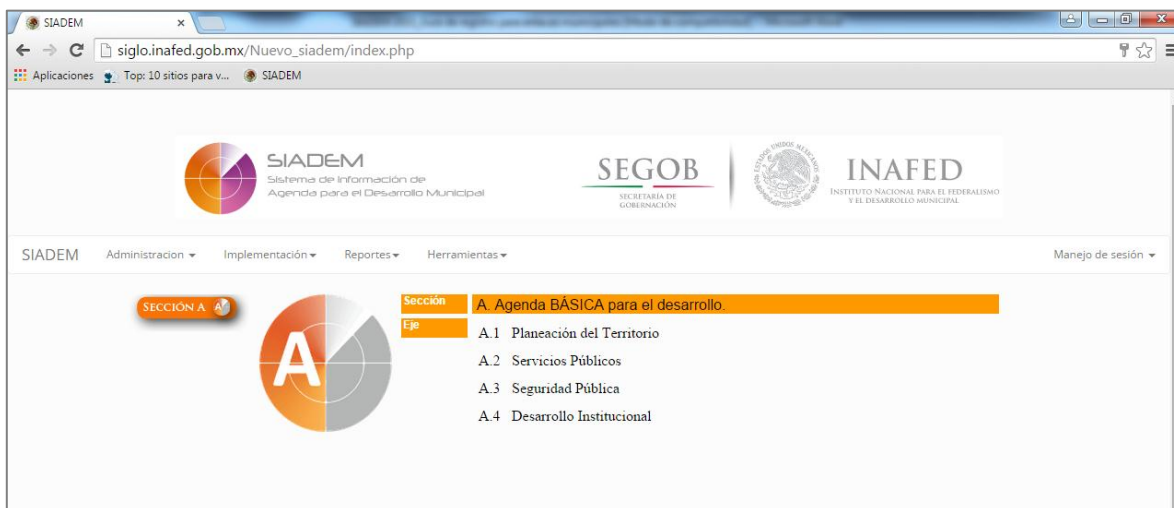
SIADEM ×

siglo.inafed.gob.mx/Nuevo_siadem/index.php

Aplicaciones Top: 10 sitios para v... SIADEM

SIADEM
Sistema de Información de Agenda para el Desarrollo Municipal

SEGOB
SECRETARÍA DE GOBERNACIÓN

ESTADOS UNIDOS MEXICANOS

INAFED
INSTITUTO NACIONAL PARA EL FEDERALISMO Y EL DESARROLLO MUNICIPAL

SIADEM Administracion ▾ Implementación ▾ Reportes ▾ Herramientas ▾ Manejo de sesión ▾

SECCIÓN A

A

Sección A. Agenda BÁSICA para el desarrollo.
Eje
A.1 Planeación del Territorio
A.2 Servicios Públicos
A.3 Seguridad Pública
A.4 Desarrollo Institucional